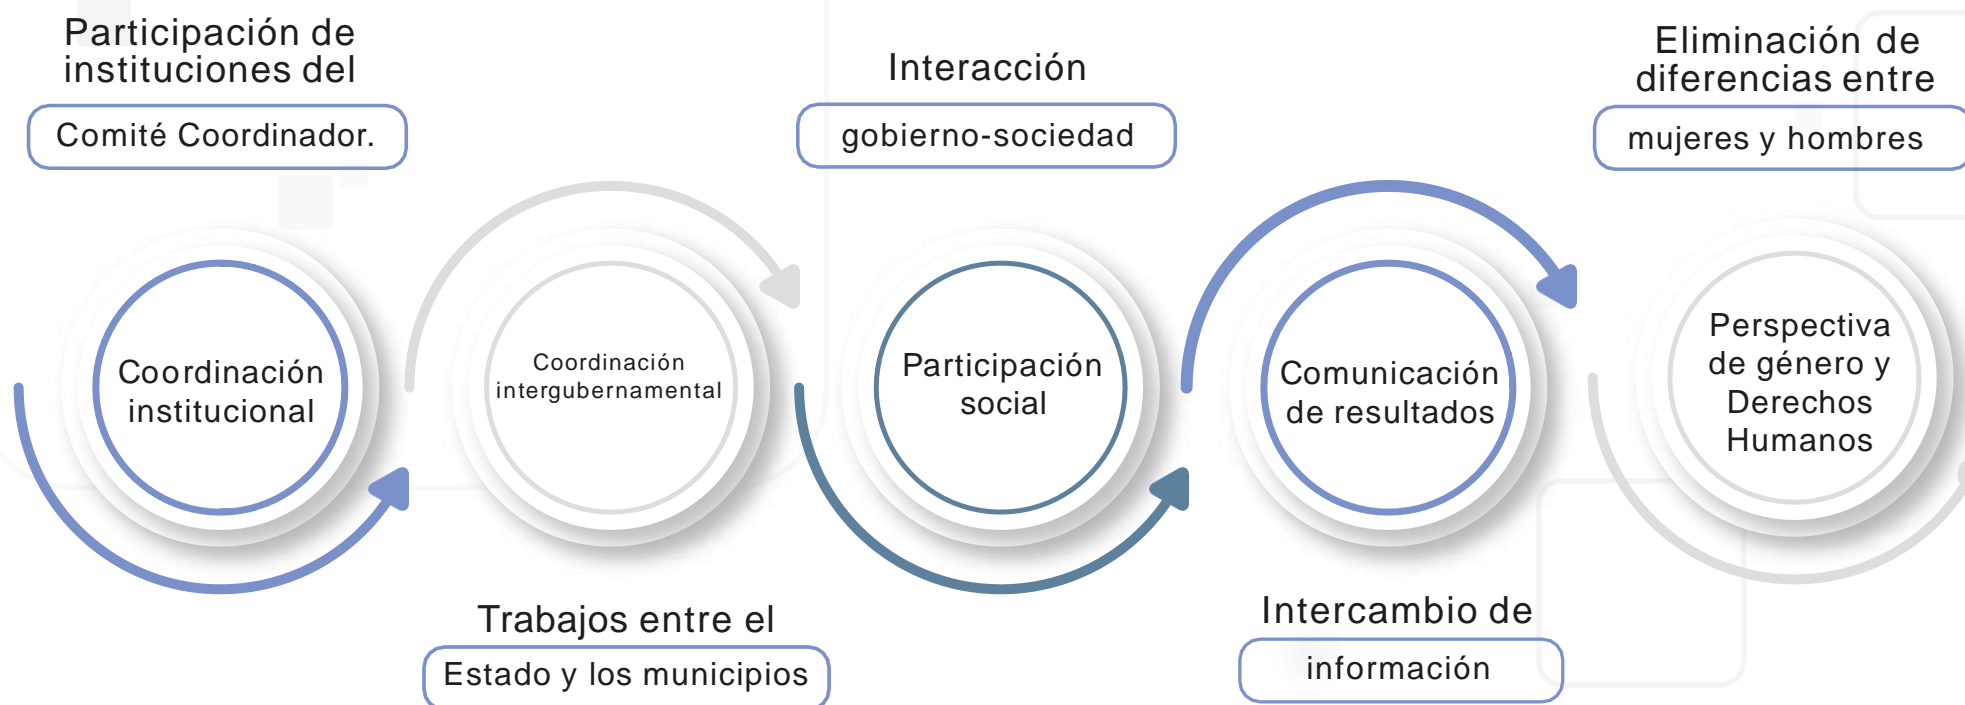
Participación de instituciones del

Comité Coordinador.

Coordinación institucional

Coordinación intergubernamental

Trabajos entre el

Estado y los municipios

Interacción

gobierno-sociedad

Participación social

Comunicación de resultados

Intercambio de

información

Eliminación de diferencias entre

mujeres y hombres

Perspectiva de género y Derechos Humanos